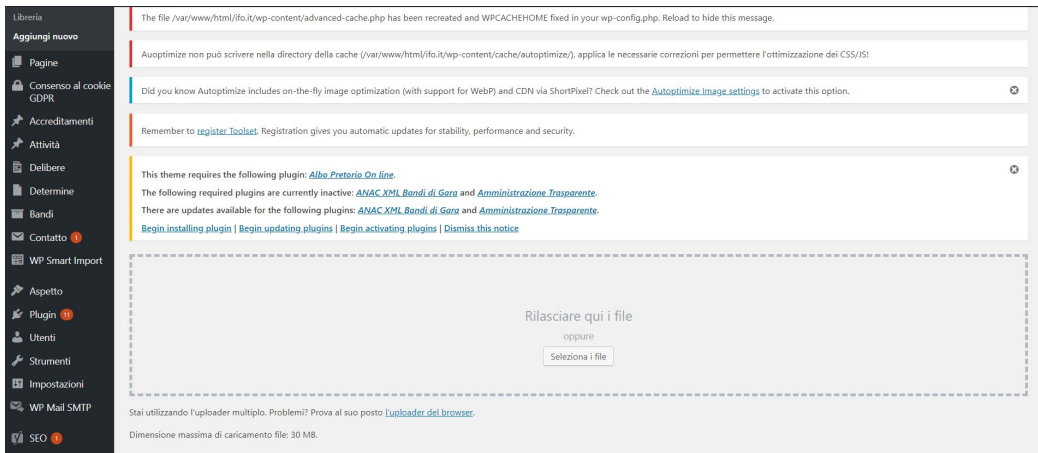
Libreria
Aggiungi nuovo
Pagine
Consenso al cookie GDPR
Accreditamenti
Attività
Delibere
Determine
Bandi
Contatto 1
WP Smart Import
Aspetto
Plugin 11
Utenti
Strumenti
Impostazioni
WP Mail SMTP
SEO 1

The file /var/www/html/ifo.it/wp-content/advanced-cache.php has been recreated and WPCACHEHOME fixed in your wp-config.php. Reload to hide this message.

Auoptimize non può scrivere nella directory della cache (/var/www/html/ifo.it/wp-content/cache/autoptimize/), applica le necessarie correzioni per permettere l'ottimizzazione dei CSS/JS!

Did you know Autoptimize includes on-the-fly image optimization (with support for WebP) and CDN via ShortPixel? Check out the Autoptimize Image settings to activate this option.

Remember to register Toolset. Registration gives you automatic updates for stability, performance and security.

This theme requires the following plugin: Albo Pretorio On line.
The following required plugins are currently inactive: ANAC XML Bandi di Gara and Amministrazione Trasparente.
There are updates available for the following plugins: ANAC XML Bandi di Gara and Amministrazione Trasparente.
Begin installing plugin | Begin updating plugins | Begin activating plugins | Dismiss this notice

Rilasciare qui i file
oppure
Seleziona i file

Stai utilizzando l'uploader multiplo. Problemi? Prova al suo posto l'uploader del browser.

Dimensione massima di caricamento file: 30 MB.